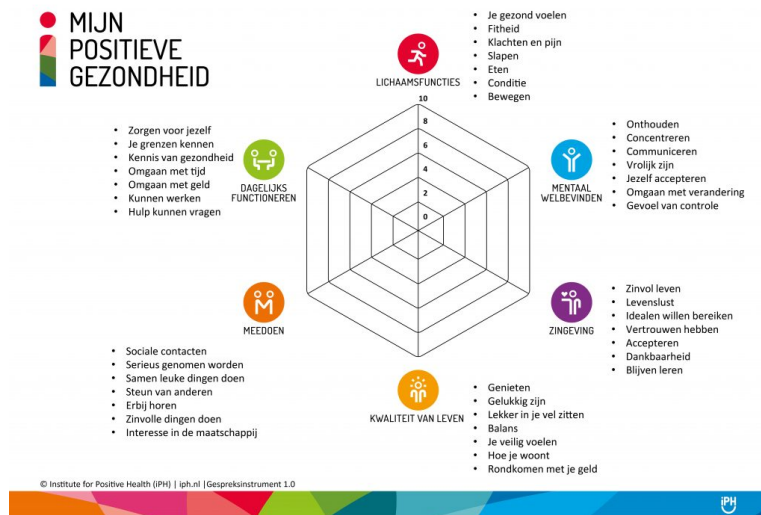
MIJN POSITIEVE GEZONDHEID

LICHAAMSFUNCTIES
- Je gezond voelen
- Fitheid
- Klachten en pijn
- Slapen
- Eten
- Conditie
- Bewegen

10
8
6
4
2
0

MENTAAL WELBEVINDEN
- Onthouden
- Concentreren
- Communiceren
- Vrolijk zijn
- Jezelf accepteren
- Omgaan met verandering
- Gevoel van controle

DAGELIJKS FUNCTIONEREN
- Zorgen voor jezelf
- Je grenzen kennen
- Kennis van gezondheid
- Omgaan met tijd
- Omgaan met geld
- Kunnen werken
- Hulp kunnen vragen

ZINGEVING
- Zinvol leven
- Levenslust
- Idealen willen bereiken
- Vertrouwen hebben
- Accepteren
- Dankbaarheid
- Blijven leren

MEEDOEN
- Sociale contacten
- Serieus genomen worden
- Samen leuke dingen doen
- Steun van anderen
- Erbij horen
- Zinvolle dingen doen
- Interesse in de maatschappij

KWALITEIT VAN LEVEN
- Genieten
- Gelukkig zijn
- Lekker in je vel zitten
- Balans
- Je veilig voelen
- Hoe je woont
- Rondkomen met je geld

© Institute for Positive Health (iPH) | iph.nl |Gespreksinstrument 1.0

iPH